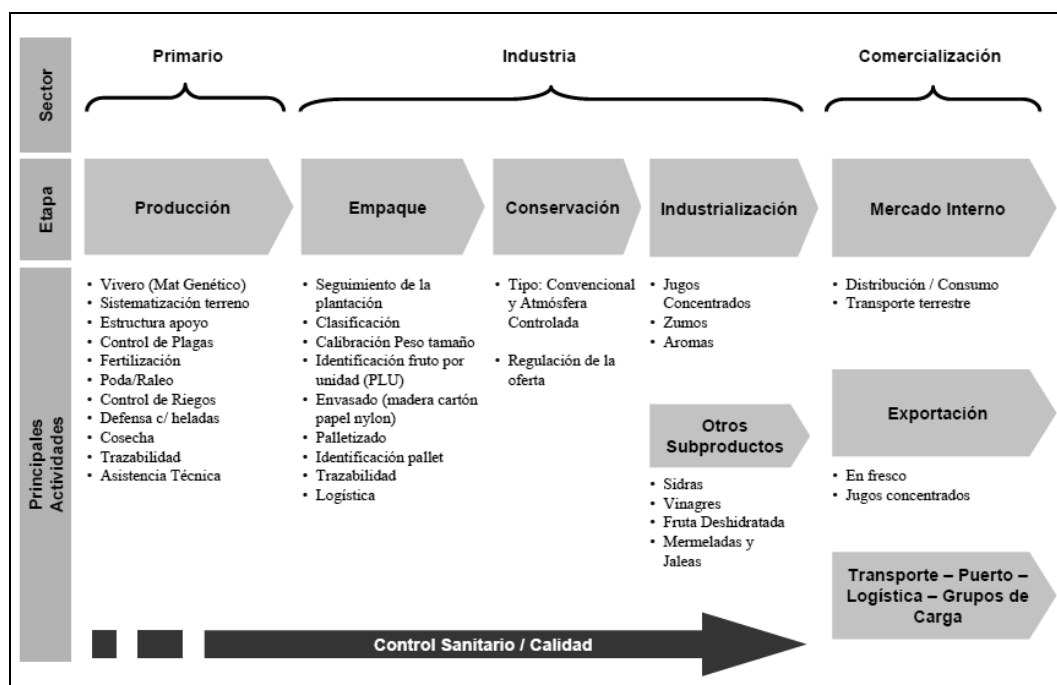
Sector

Primario

Industria

Comercialización

Etapa

Producción

Empaque

Conservación

Industrialización

Mercado Interno

Principales Actividades

• Vivero (Mat Genético)
• Sistematización terreno
• Estructura apoyo
• Control de Plagas
• Fertilización
• Poda/Raleo
• Control de Riegos
• Defensa c/ heladas
• Cosecha
• Trazabilidad
• Asistencia Técnica

• Seguimiento de la plantación
• Clasificación
• Calibración Peso tamaño
• Identificación fruto por unidad (PLU)
• Envasado (madera cartón papel nylon)
• Palletizado
• Identificación pallet
• Trazabilidad
• Logística

• Tipo: Convencional y Atmósfera Controlada

• Regulación de la oferta

• Jugos Concentrados
• Zumos
• Aromas

Otros Subproductos

• Sidras
• Vinagres
• Fruta Deshidratada
• Mermeladas y Jaleas

• Distribución / Consumo
• Transporte terrestre

Exportación

• En fresco
• Jugos concentrados

Transporte – Puerto – Logística – Grupos de Carga

Control Sanitario / Calidad